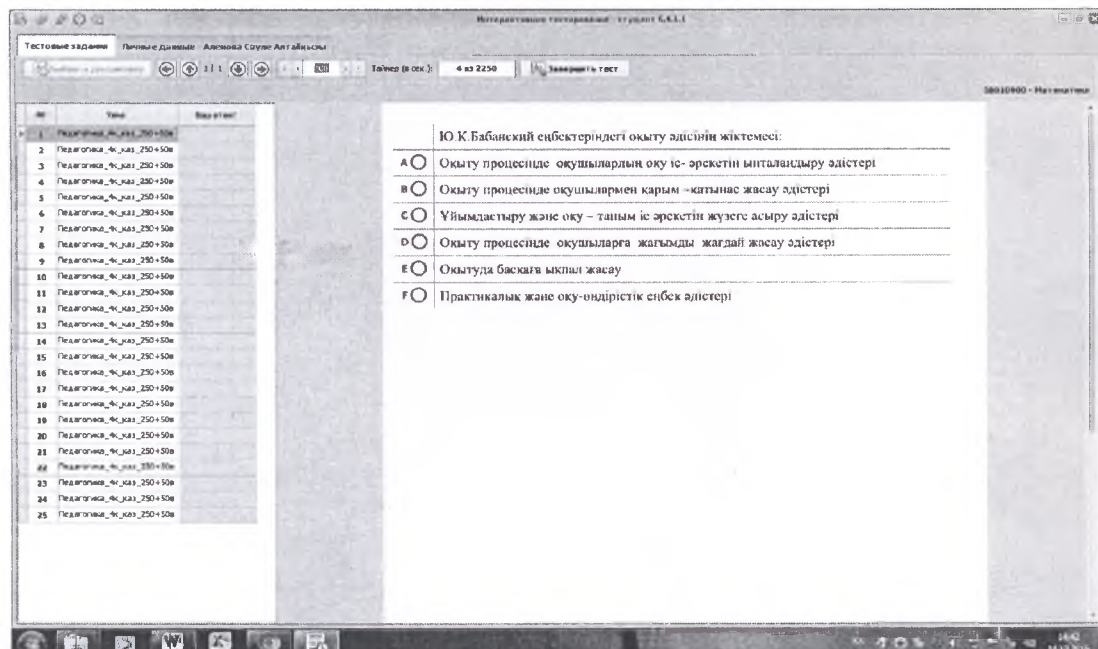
Интерактивное тестирование : студент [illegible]

Тестовые задания | Личные данные | Алемова Сауле Алтайкызы

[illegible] | 1 / 1 | Таймер (в сек.): | 4 из 2250 | Завершить тест

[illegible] - Математика

| № | Тема | Вар.ответ |
|---|---|---|
| 1 | Педагогика_4к_каз_250+50в | |
| 2 | Педагогика_4к_каз_250+50в | |
| 3 | Педагогика_4к_каз_250+50в | |
| 4 | Педагогика_4к_каз_250+50в | |
| 5 | Педагогика_4к_каз_250+50в | |
| 6 | Педагогика_4к_каз_250+50в | |
| 7 | Педагогика_4к_каз_250+50в | |
| 8 | Педагогика_4к_каз_250+50в | |
| 9 | Педагогика_4к_каз_250+50в | |
| 10 | Педагогика_4к_каз_250+50в | |
| 11 | Педагогика_4к_каз_250+50в | |
| 12 | Педагогика_4к_каз_250+50в | |
| 13 | Педагогика_4к_каз_250+50в | |
| 14 | Педагогика_4к_каз_250+50в | |
| 15 | Педагогика_4к_каз_250+50в | |
| 16 | Педагогика_4к_каз_250+50в | |
| 17 | Педагогика_4к_каз_250+50в | |
| 18 | Педагогика_4к_каз_250+50в | |
| 19 | Педагогика_4к_каз_250+50в | |
| 20 | Педагогика_4к_каз_250+50в | |
| 21 | Педагогика_4к_каз_250+50в | |
| 22 | Педагогика_4к_каз_250+50в | |
| 23 | Педагогика_4к_каз_250+50в | |
| 24 | Педагогика_4к_каз_250+50в | |
| 25 | Педагогика_4к_каз_250+50в | |

Ю.К.Бабанский еңбектеріндегі оқыту әдісінің жіктемесі:

A Оқыту процесінде оқушылардың оқу іс- әрекетін ынталандыру әдістері

B Оқыту процесінде оқушылармен қарым –қатынас жасау әдістері

C Ұйымдастыру және оқу – танын іс әрекетін жүзеге асыру әдістері

D Оқыту процесінде оқушыларға жағымды жағдай жасау әдістері

E Оқытуда басқаға ықпал жасау

F Практикалық және оқу-өндірістік еңбек әдістері